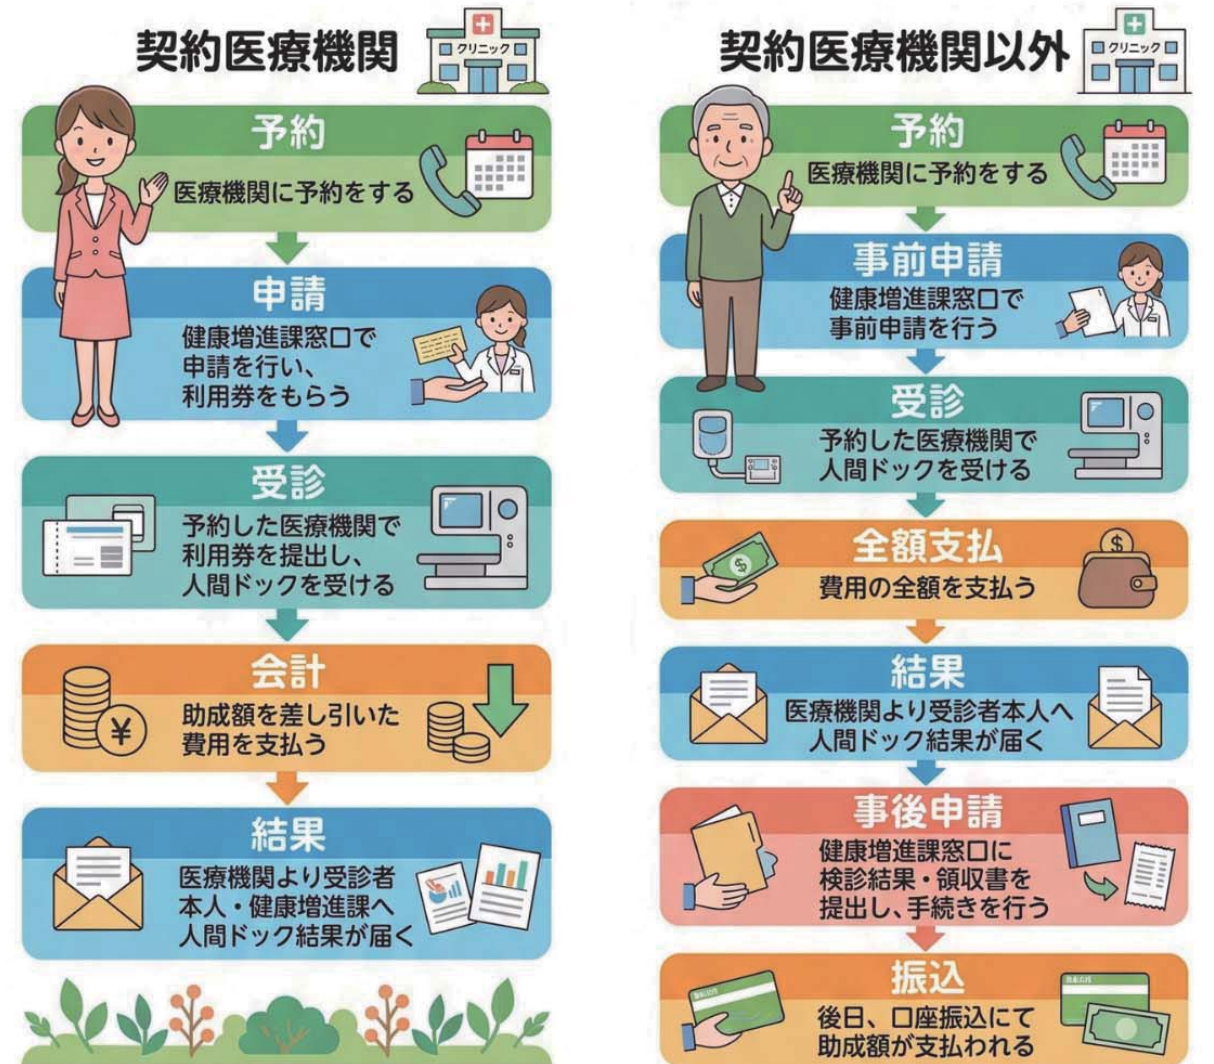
契約医療機関

クリニック

予約
医療機関に予約をする

申請
健康増進課窓口で申請を行い、利用券をもらう

受診
予約した医療機関で利用券を提出し、人間ドックを受ける

会計
助成額を差し引いた費用を支払う

¥

結果
医療機関より受診者本人・健康増進課へ人間ドック結果が届く

契約医療機関以外

クリニック

予約
医療機関に予約をする

事前申請
健康増進課窓口で事前申請を行う

受診
予約した医療機関で人間ドックを受ける

全額支払
費用の全額を支払う

$

結果
医療機関より受診者本人へ人間ドック結果が届く

事後申請
健康増進課窓口に検診結果・領収書を提出し、手続きを行う

振込
後日、口座振込にて助成額が支払われる